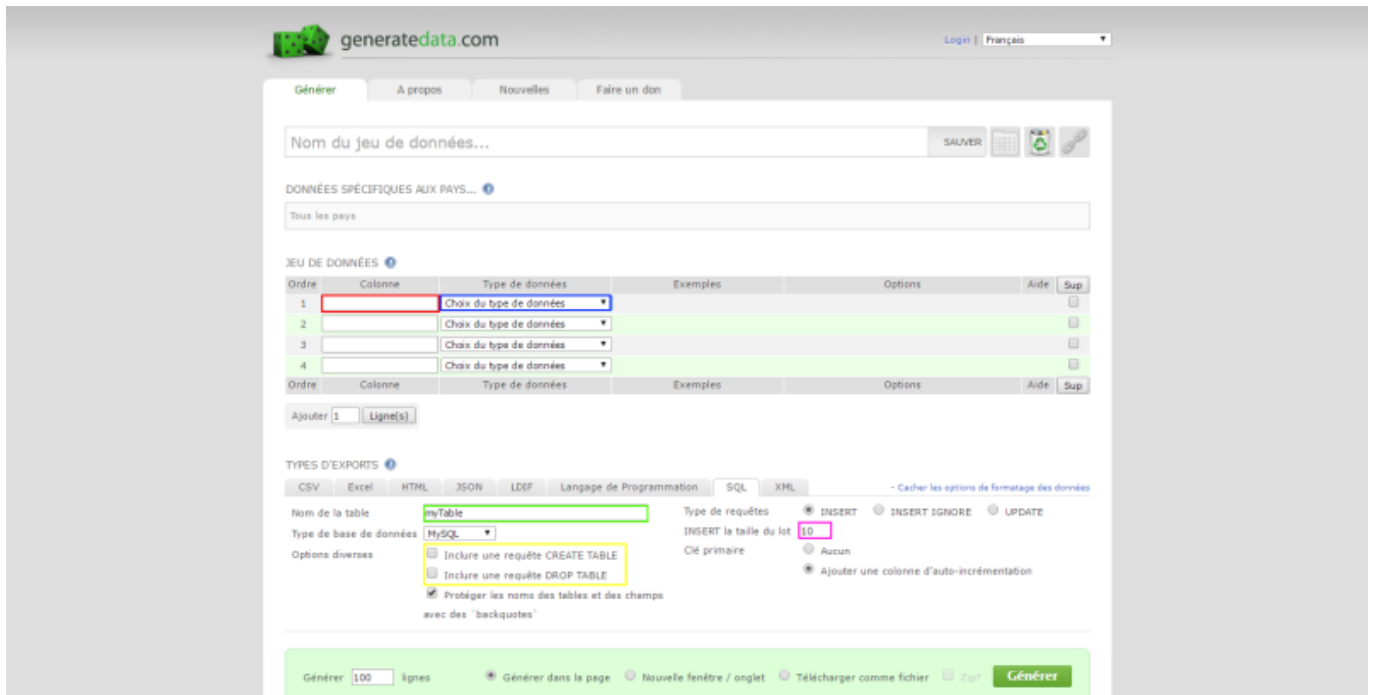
generatedata.com

Login | Français

Générer | A propos | Nouvelles | Faire un don

Nom du jeu de données...

SAUVER

DONNÉES SPÉCIFIQUES AUX PAYS...

Tous les pays

JEU DE DONNÉES

| Ordre | Colonne | Type de données | Exemples | Options | Aide | Sup |
|---|---|---|---|---|---|---|
| 1 | | Choix du type de données | | | | |
| 2 | | Choix du type de données | | | | |
| 3 | | Choix du type de données | | | | |
| 4 | | Choix du type de données | | | | |
| Ordre | Colonne | Type de données | Exemples | Options | Aide | Sup |

Ajouter 1 Ligne(s)

TYPES D'EXPORTS

CSV | Excel | HTML | JSON | LDIF | Langage de Programmation | SQL | XML

- Cacher les options de formatage des données

Nom de la table myTable

Type de base de données MySQL

Options diverses

Inclure une requête CREATE TABLE

Inclure une requête DROP TABLE

Protéger les noms des tables et des champs avec des `backquotes`

Type de requêtes INSERT INSERT IGNORE UPDATE

INSERT la taille du lot 10

Clé primaire Aucun

Ajouter une colonne d'auto-incrémentation

Générer 100 lignes Générer dans la page Nouvelle fenêtre / onglet Télécharger comme fichier Zip? Générer